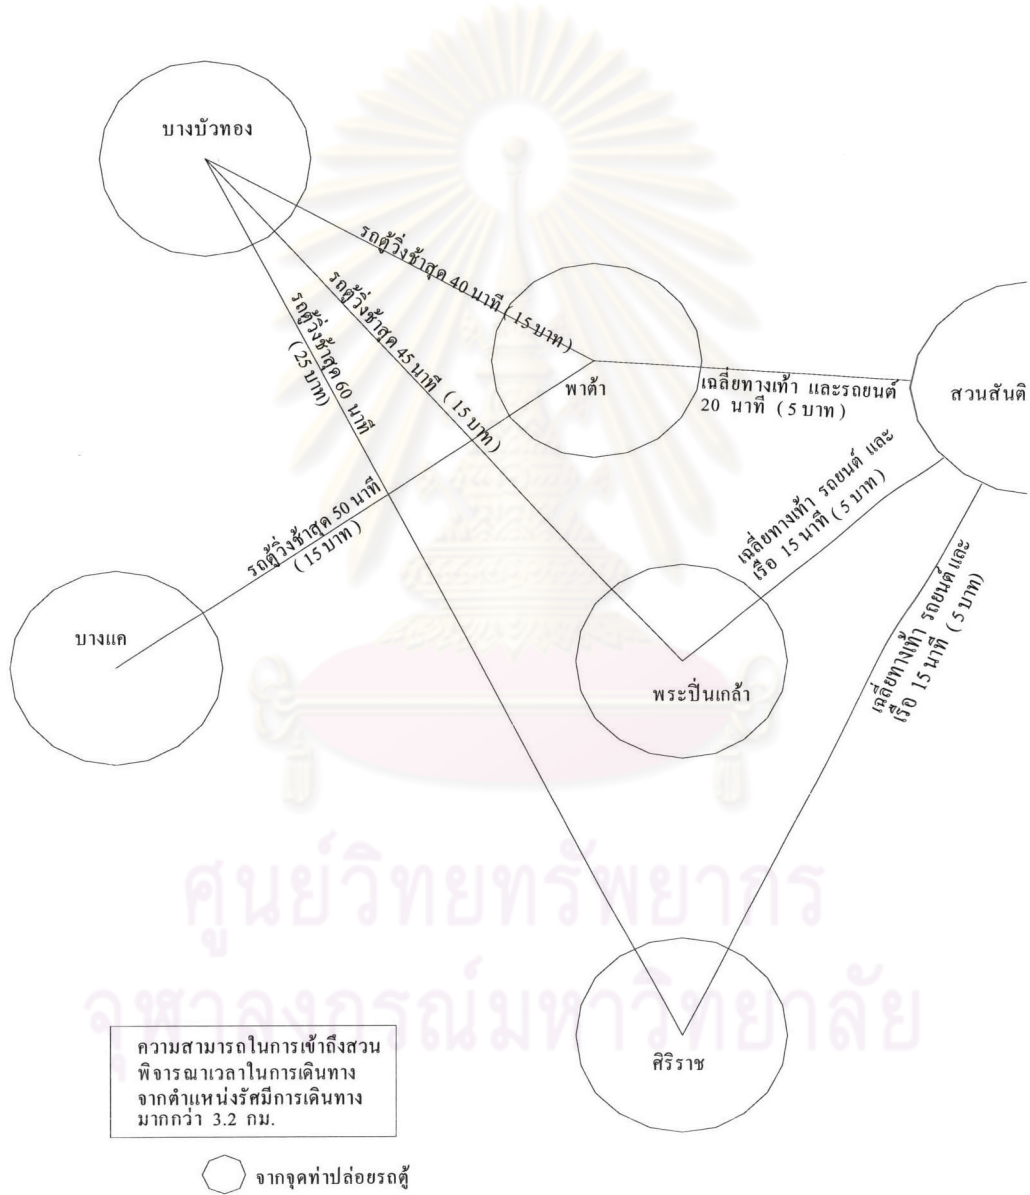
บางบัวทอง

รถตู้วิ่งช้าสุด 40 นาที (15 บาท)

รถตู้วิ่งช้าสุด 45 นาที (15 บาท)

รถตู้วิ่งช้าสุด 60 นาที (25 บาท)

พาต้า

เฉลี่ยทางเท้า และรถยนต์ 20 นาที (5 บาท)

สวนสันติ

เฉลี่ยทางเท้า รถยนต์ และเรือ 15 นาที (5 บาท)

รถตู้วิ่งช้าสุด 50 นาที (15 บาท)

บางแค

เฉลี่ยทางเท้า รถยนต์ และเรือ 15 นาที (5 บาท)

พระปิ่นเกล้า

ศูนย์วิทยทรัพยากร
จุฬาลงกรณ์มหาวิทยาลัย

ความสามารถในการเข้าถึงสวน พิจารณาเวลาในการเดินทาง จากตำแหน่งรัศมีการเดินทาง มากกว่า 3.2 กม.

ศิริราช

จากจุดท่าปล่อยรถตู้